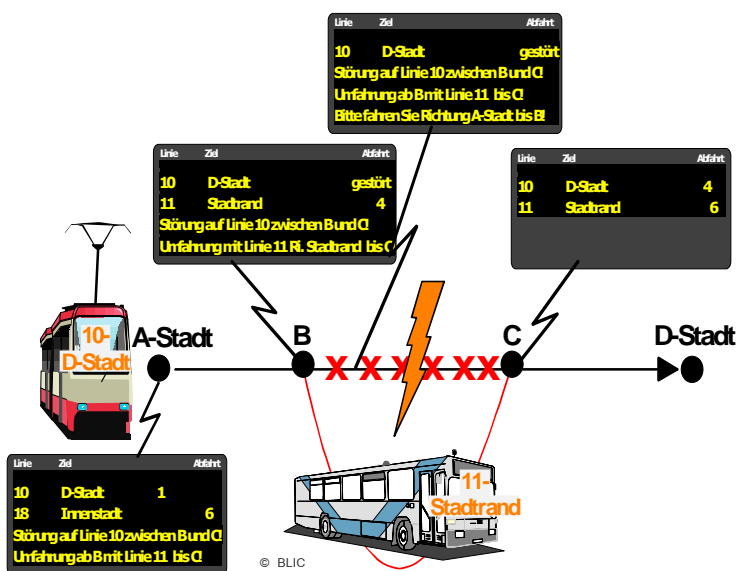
Linie Ziel Abfahrt
10 D-Stadt gestört
Störung auf Linie 10 zwischen B und C!
Umfahrung ab B mit Linie 11 bis C!
Bitte fahren Sie Richtung A-Stadt bis B!

Linie Ziel Abfahrt
10 D-Stadt gestört
11 Stadtrand 4
Störung auf Linie 10 zwischen B und C!
Umfahrung mit Linie 11 Ri. Stadtrand bis C!

Linie Ziel Abfahrt
10 D-Stadt 4
11 Stadtrand 6

10-
D-Stadt

A-Stadt

B

C

D-Stadt

11-
Stadtrand

Linie Ziel Abfahrt
10 D-Stadt 1
18 Innenstadt 6
Störung auf Linie 10 zwischen B und C!
Umfahrung ab B mit Linie 11 bis C!

© BLIC